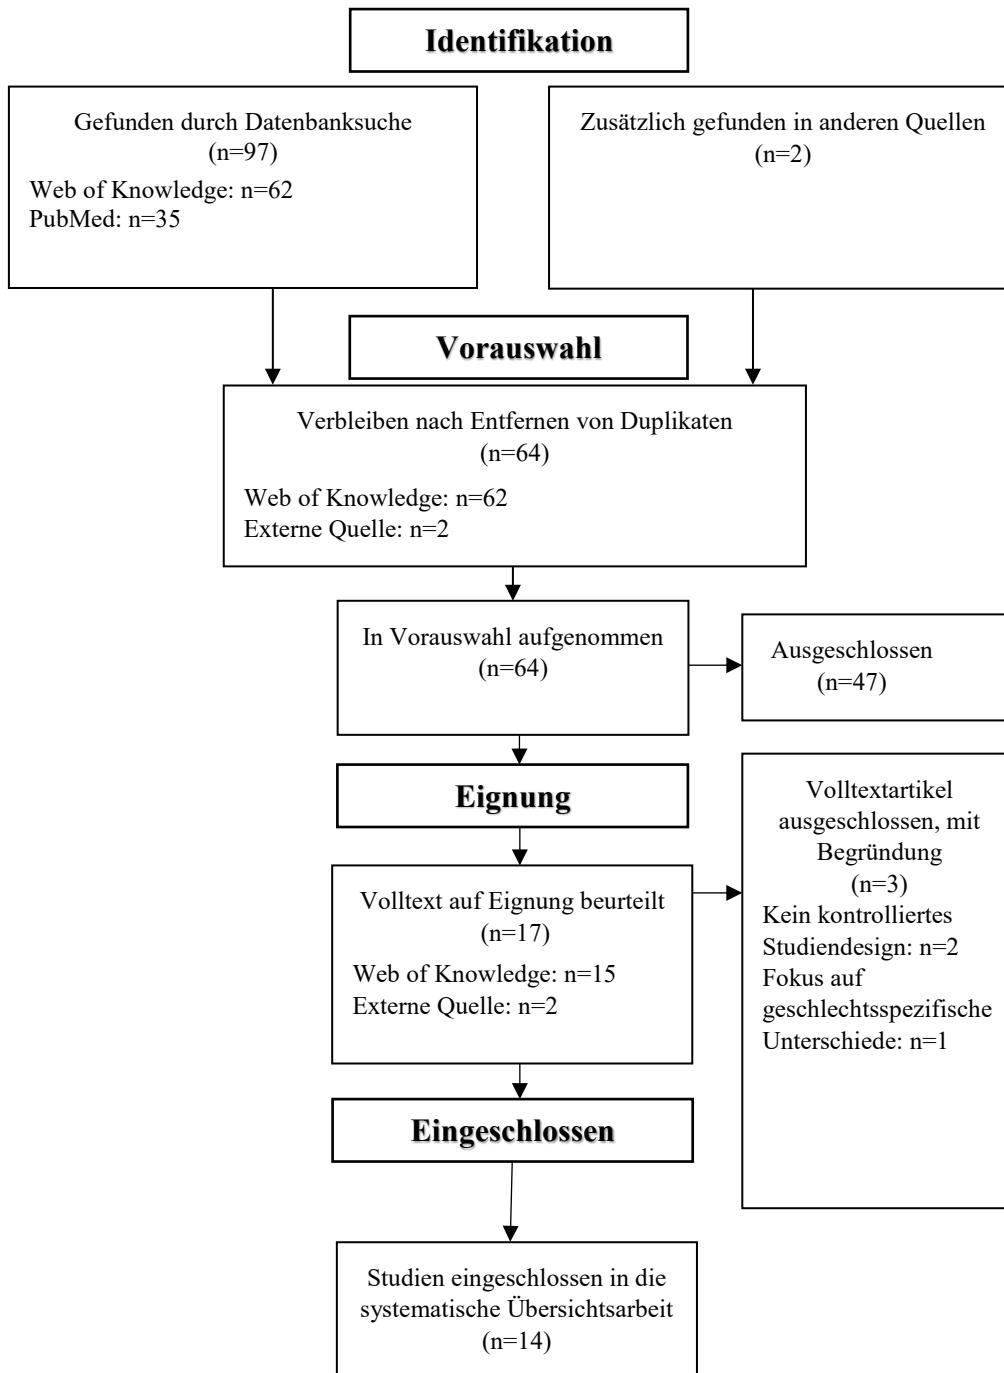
Identifikation

Gefunden durch Datenbanksuche
(n=97)
Web of Knowledge: n=62
PubMed: n=35

Zusätzlich gefunden in anderen Quellen
(n=2)

Vorauswahl

Verbleiben nach Entfernen von Duplikaten
(n=64)
Web of Knowledge: n=62
Externe Quelle: n=2

In Vorauswahl aufgenommen
(n=64)

Ausgeschlossen
(n=47)

Eignung

Volltextartikel ausgeschlossen, mit Begründung
(n=3)
Kein kontrolliertes Studiendesign: n=2
Fokus auf geschlechtsspezifische Unterschiede: n=1

Volltext auf Eignung beurteilt
(n=17)
Web of Knowledge: n=15
Externe Quelle: n=2

Eingeschlossen

Studien eingeschlossen in die systematische Übersichtsarbeit
(n=14)